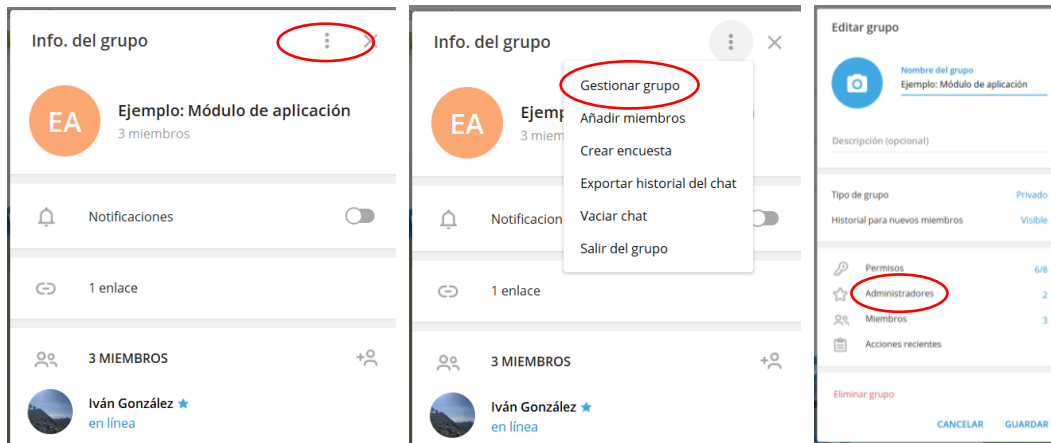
Info. del grupo

EA

Ejemplo: Módulo de aplicación
3 miembros

Notificaciones

1 enlace

3 MIEMBROS

Iván González ★
en línea

Info. del grupo

EA

Ejemp
3 miem

Gestionar grupo
Añadir miembros
Crear encuesta
Exportar historial del chat
Vaciar chat
Salir del grupo

Notificacio

1 enlace

3 MIEMBROS

Iván González ★
en línea

Editar grupo

Nombre del grupo
Ejemplo: Módulo de aplicación

Descripción (opcional)

Tipo de grupo Privado
Historial para nuevos miembros Visible

Permisos 6/8
Administradores 2
Miembros 3
Acciones recientes

Eliminar grupo

CANCELAR GUARDAR